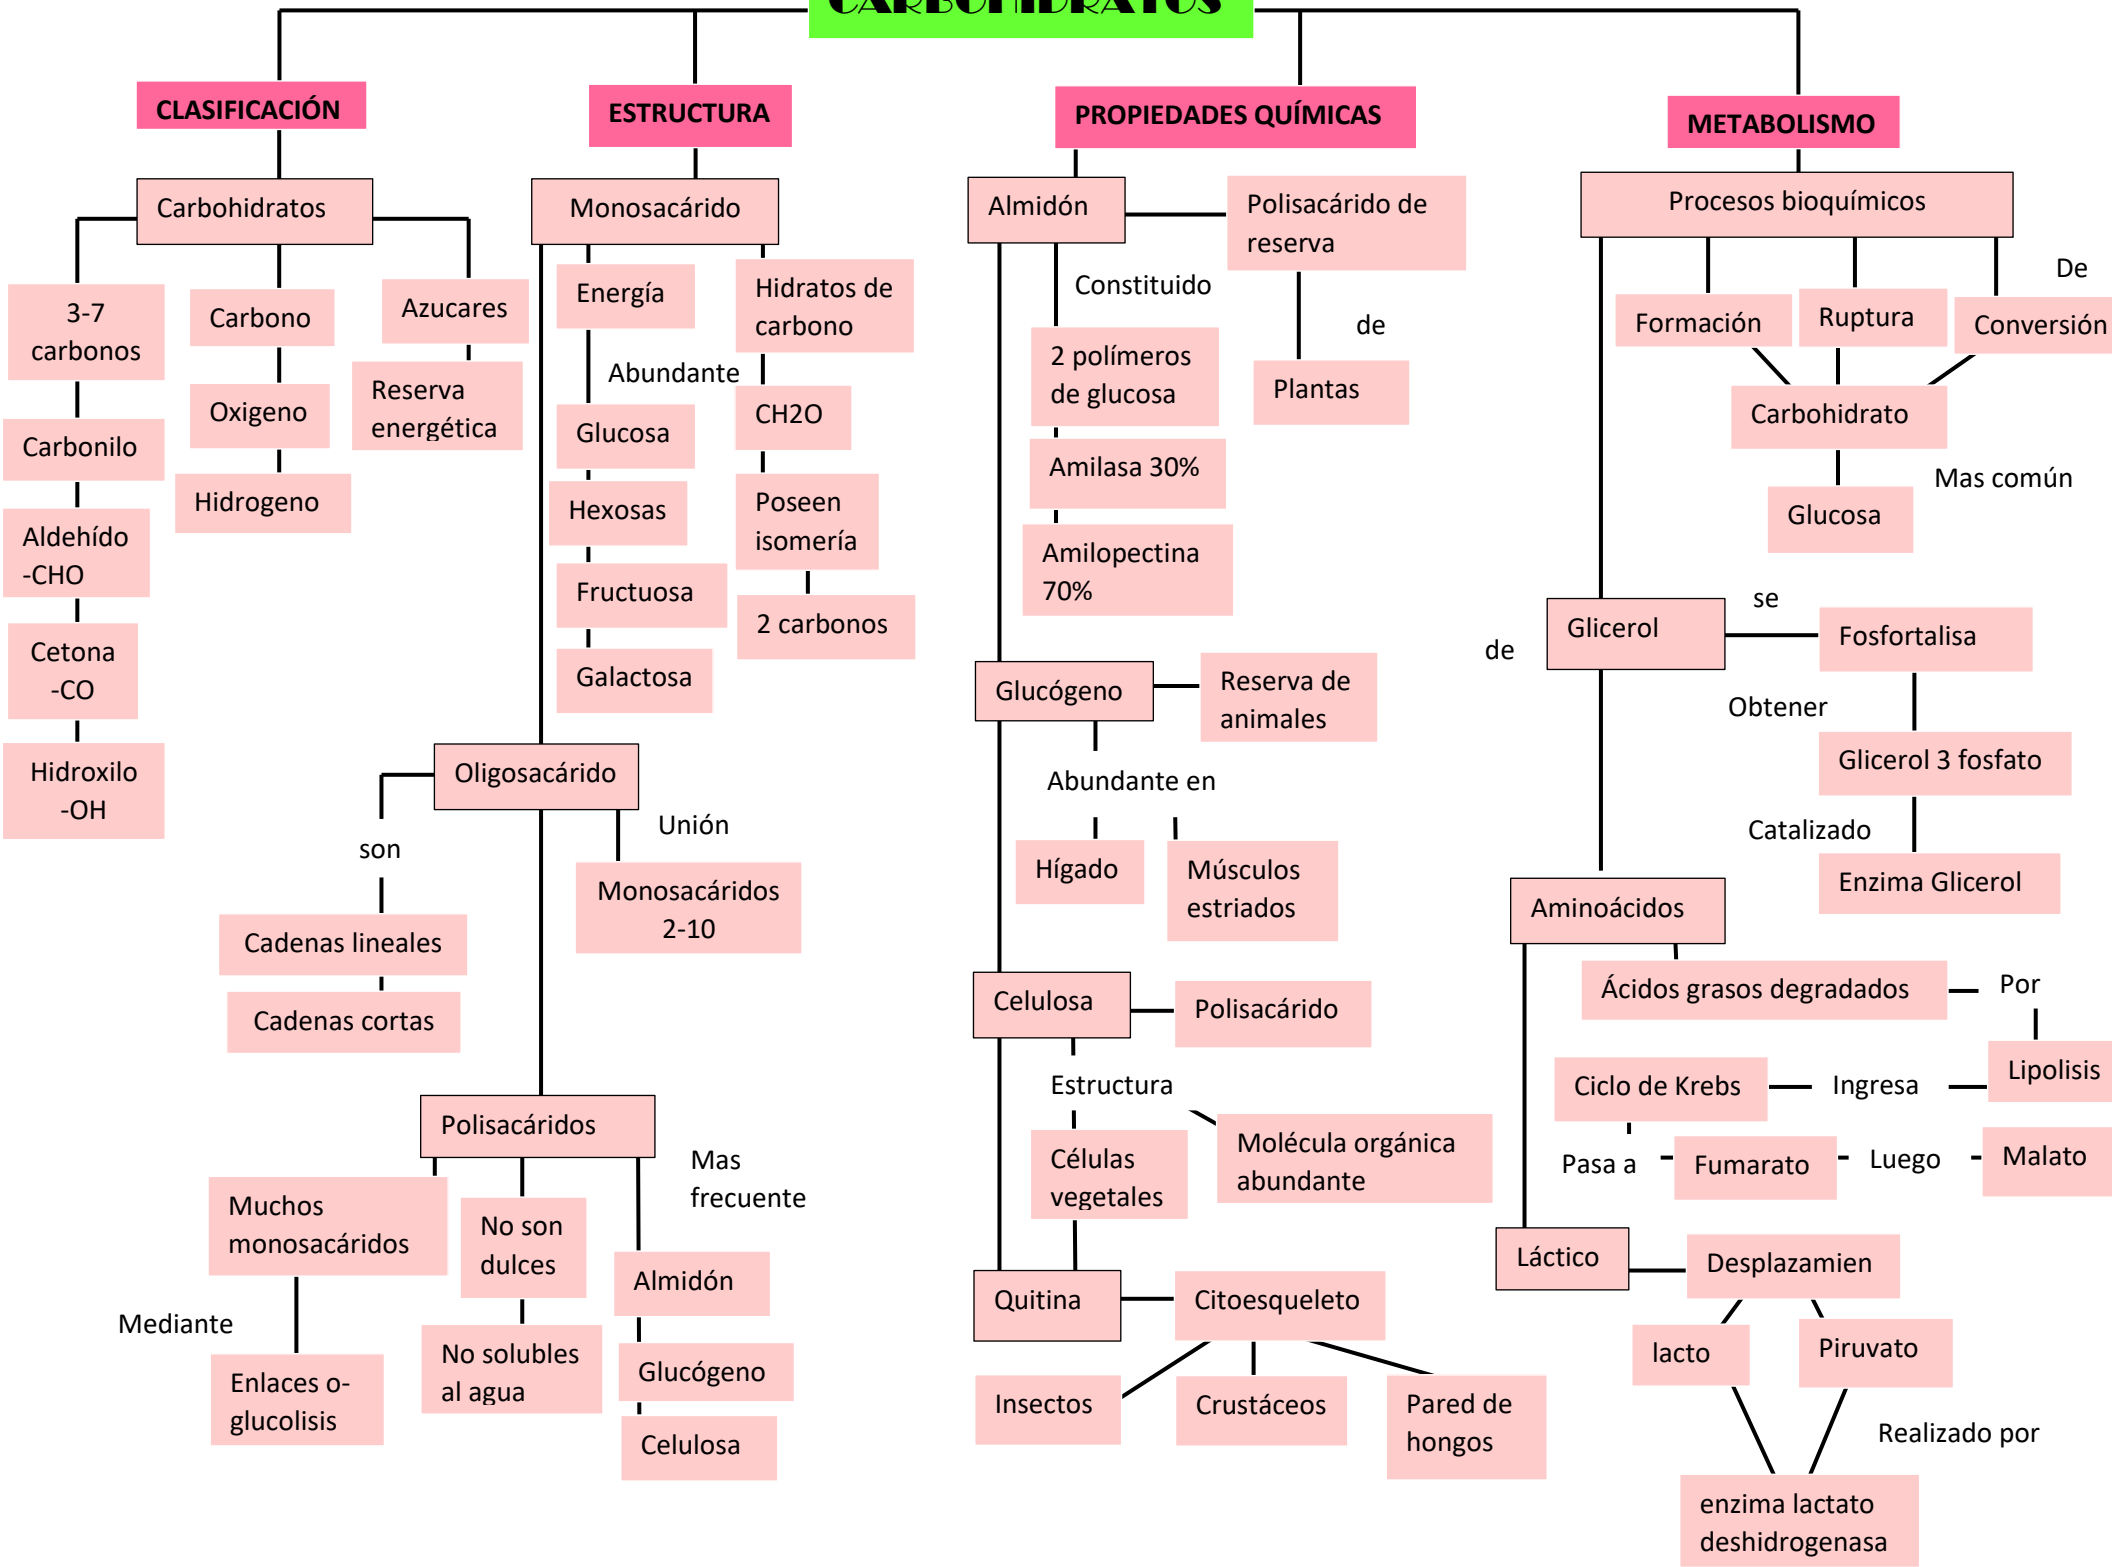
CARBOHIDRATOS

CLASIFICACIÓN

Carbohidratos

3-7 carbonos

Carbonilo

Aldehído -CHO

Cetona -CO

Hidroxilo -OH

Carbono

Oxigeno

Hidrogeno

Azucares

Reserva energética

ESTRUCTURA

Monosacárido

Energía

Abundante

Glucosa

Hexosas

Fructuosa

Galactosa

Hidratos de carbono

CH2O

Poseen isomería

2 carbonos

Oligosacárido

son

Cadenas lineales

Cadenas cortas

Unión

Monosacáridos 2-10

Polisacáridos

Muchos monosacáridos

Mediante

Enlaces o-glucolisis

No son dulces

No solubles al agua

Mas frecuente

Almidón

Glucógeno

Celulosa

PROPIEDADES QUÍMICAS

Almidón

Polisacárido de reserva

de

Plantas

Constituido

2 polímeros de glucosa

Amilasa 30%

Amilopectina 70%

Glucógeno

Reserva de animales

Abundante en

Hígado

Músculos estriados

Celulosa

Polisacárido

Estructura

Células vegetales

Molécula orgánica abundante

Quitina

Citoesqueleto

Insectos

Crustáceos

Pared de hongos

METABOLISMO

Procesos bioquímicos

Formación

Ruptura

De

Conversión

Carbohidrato

Glucosa

Mas común

de

Glicerol

se

Fosfortalisa

Obtener

Glicerol 3 fosfato

Catalizado

Enzima Glicerol

Aminoácidos

Ácidos grasos degradados

Por

Lipolisis

Ingresa

Ciclo de Krebs

Pasa a

Fumarato

Luego

Malato

Láctico

Desplazamien

lacto

Piruvato

Realizado por

enzima lactato deshidrogenasa